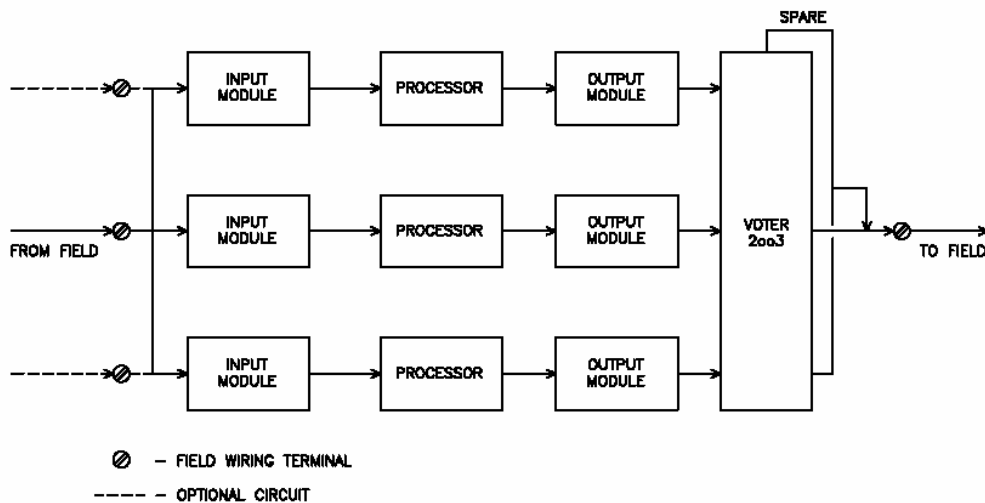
SPARE

INPUT MODULE

PROCESSOR

OUTPUT MODULE

FROM FIELD

INPUT MODULE

PROCESSOR

OUTPUT MODULE

VOTER 2oo3

TO FIELD

INPUT MODULE

PROCESSOR

OUTPUT MODULE

⊘ – FIELD WIRING TERMINAL

---- – OPTIONAL CIRCUIT